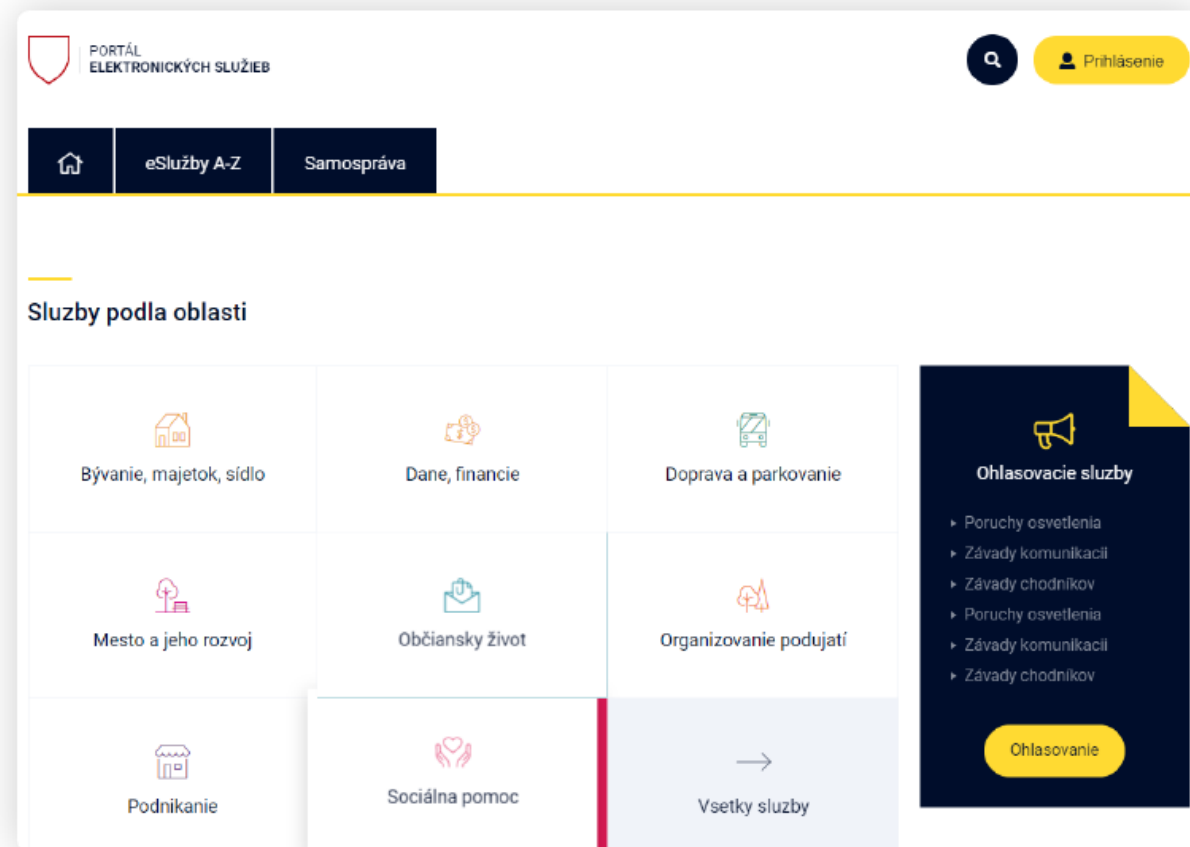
PORTÁL
ELEKTRONICKÝCH SLUŽIEB

Prihlásenie

eSlužby A-Z

Samospráva

Sluzby podla oblasti

Bývanie, majetok, sídlo

Dane, financie

Doprava a parkovanie

Mesto a jeho rozvoj

Občiansky život

Organizovanie podujatí

Podnikanie

Sociálna pomoc

Vsetky sluzby

Ohlasovacie sluzby

- Poruchy osvetlenia
- Závady komunikacii
- Závady chodníkov
- Poruchy osvetlenia
- Závady komunikacii
- Závady chodníkov

Ohlasovanie